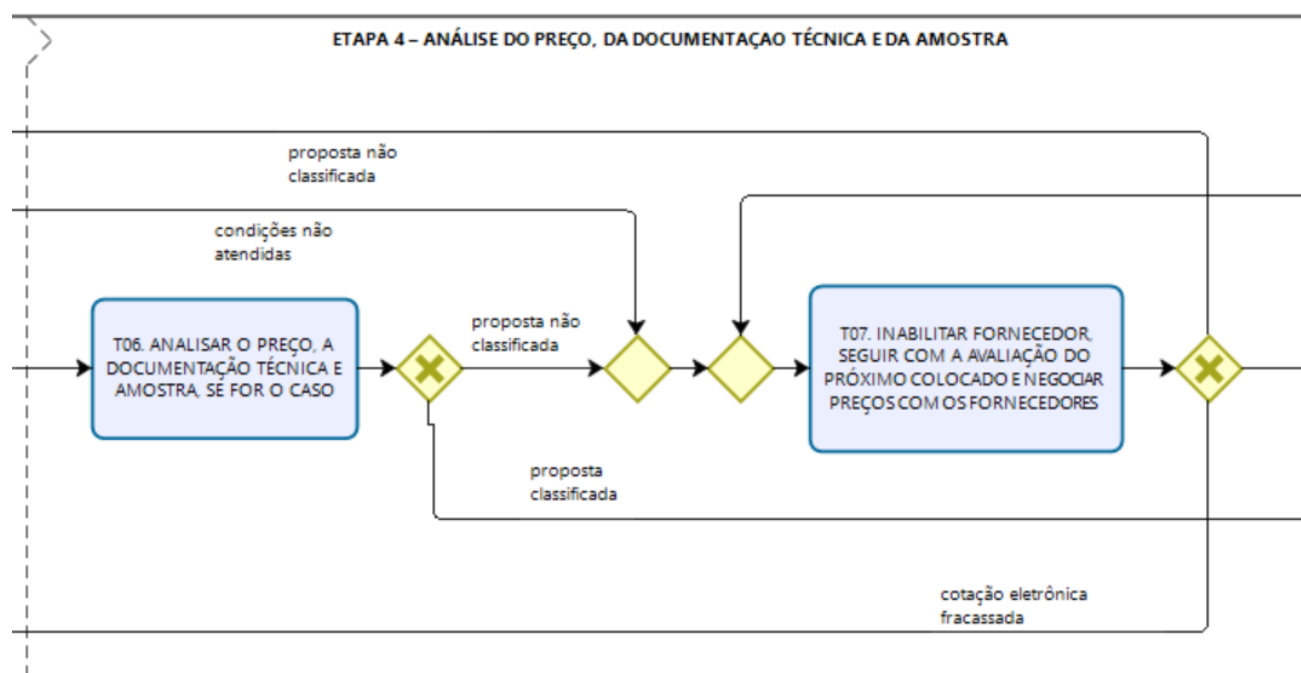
ETAPA 4 – ANÁLISE DO PREÇO, DA DOCUMENTAÇAO TÉCNICA E DA AMOSTRA

proposta não classificada

condições não atendidas

T06. ANALISAR O PREÇO, A DOCUMENTAÇÃO TÉCNICA E AMOSTRA, SE FOR O CASO

proposta não classificada

T07. INABILITAR FORNECEDOR, SEGUIR COM A AVALIAÇÃO DO PRÓXIMO COLOCADO E NEGOCIAR PREÇOS COM OS FORNECEDORES

proposta classificada

cotação eletrônica fracassada